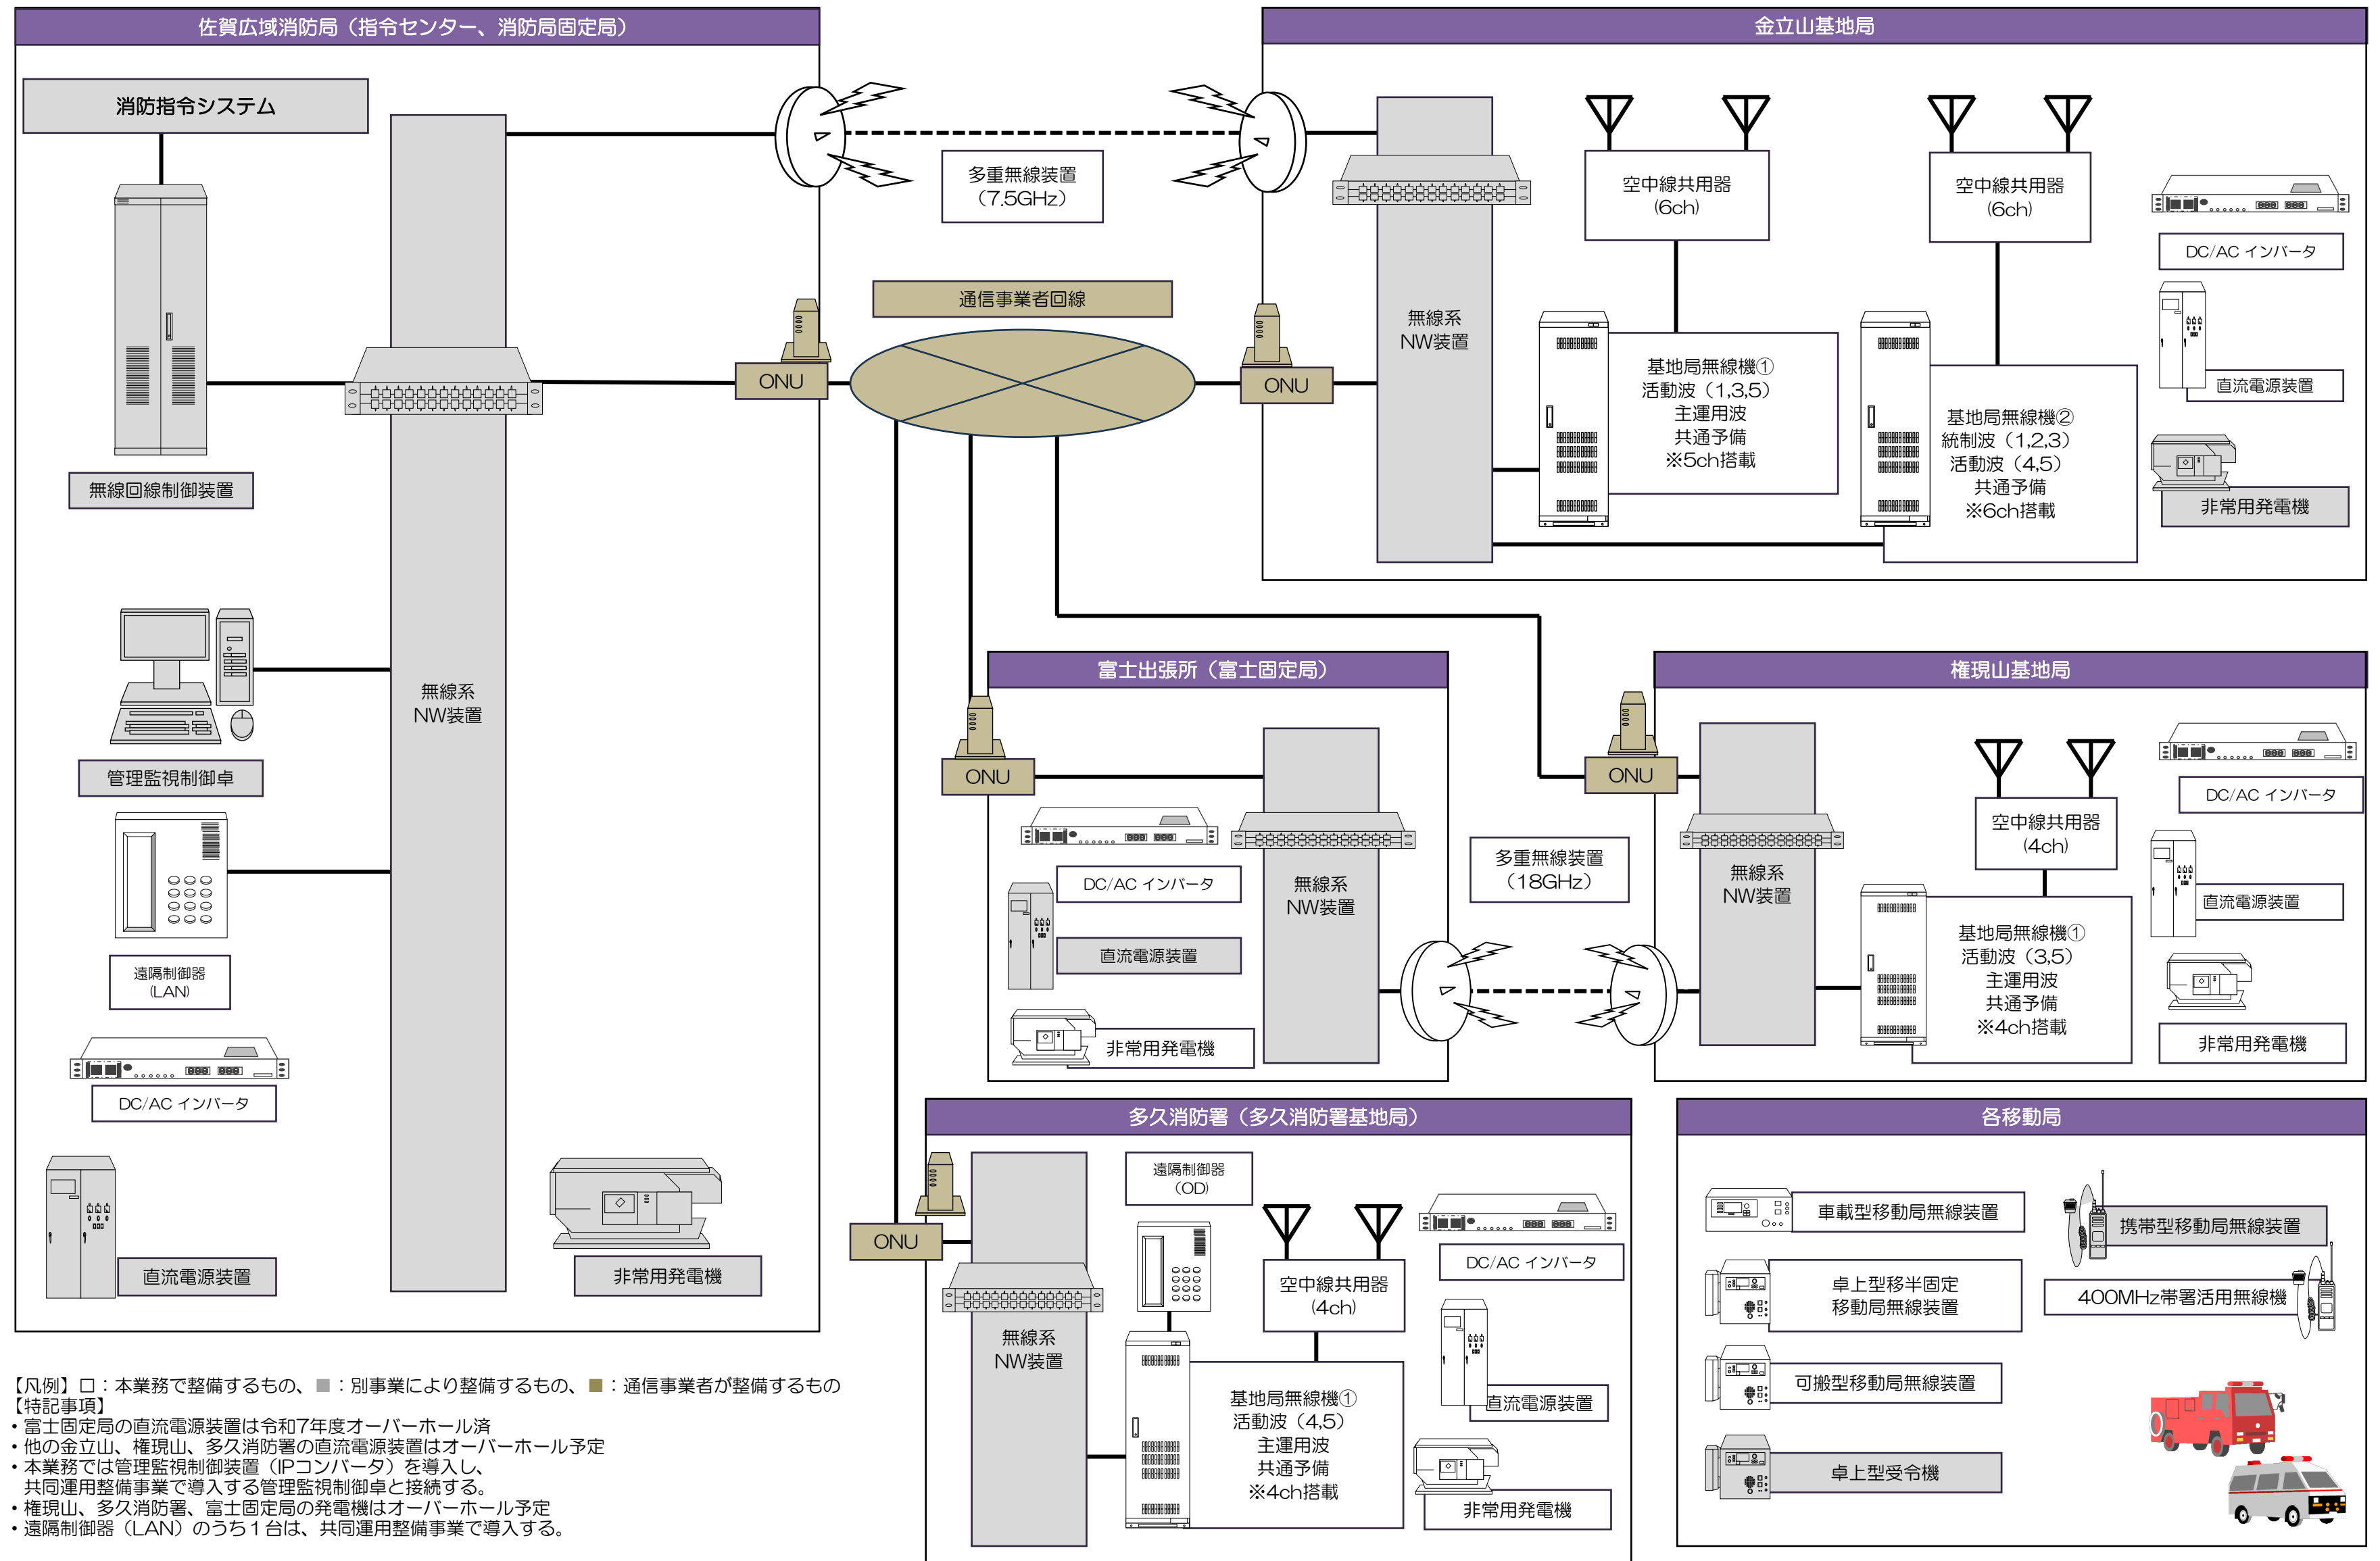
佐賀広域消防局（指令センター、消防局固定局）

消防指令システム

無線回線制御装置

無線系
NW装置

管理監視制御卓

遠隔制御器
(LAN)

DC/AC インバータ

直流電源装置

非常用発電機

ONU

多重無線装置
（7.5GHz）

通信事業者回線

金立山基地局

ONU

無線系
NW装置

空中線共用器
(6ch)

空中線共用器
(6ch)

DC/AC インバータ

基地局無線機①
活動波（1,3,5）
主運用波
共通予備
※5ch搭載

基地局無線機②
統制波（1,2,3）
活動波（4,5）
共通予備
※6ch搭載

直流電源装置

非常用発電機

富士出張所（富士固定局）

ONU

DC/AC インバータ

直流電源装置

非常用発電機

無線系
NW装置

多重無線装置
（18GHz）

権現山基地局

ONU

無線系
NW装置

空中線共用器
(4ch)

DC/AC インバータ

直流電源装置

基地局無線機①
活動波（3,5）
主運用波
共通予備
※4ch搭載

非常用発電機

多久消防署（多久消防署基地局）

ONU

無線系
NW装置

遠隔制御器
(OD)

空中線共用器
(4ch)

DC/AC インバータ

直流電源装置

基地局無線機①
活動波（4,5）
主運用波
共通予備
※4ch搭載

非常用発電機

各移動局

車載型移動局無線装置

携帯型移動局無線装置

卓上型移半固定
移動局無線装置

400MHz帯署活用無線機

可搬型移動局無線装置

卓上型受令機

【凡例】□：本業務で整備するもの、■：別事業により整備するもの、■：通信事業者が整備するもの
【特記事項】
・富士固定局の直流電源装置は令和7年度オーバーホール済
・他の金立山、権現山、多久消防署の直流電源装置はオーバーホール予定
・本業務では管理監視制御装置（IPコンバータ）を導入し、
共同運用整備事業で導入する管理監視制御卓と接続する。
・権現山、多久消防署、富士固定局の発電機はオーバーホール予定
・遠隔制御器（LAN）のうち１台は、共同運用整備事業で導入する。